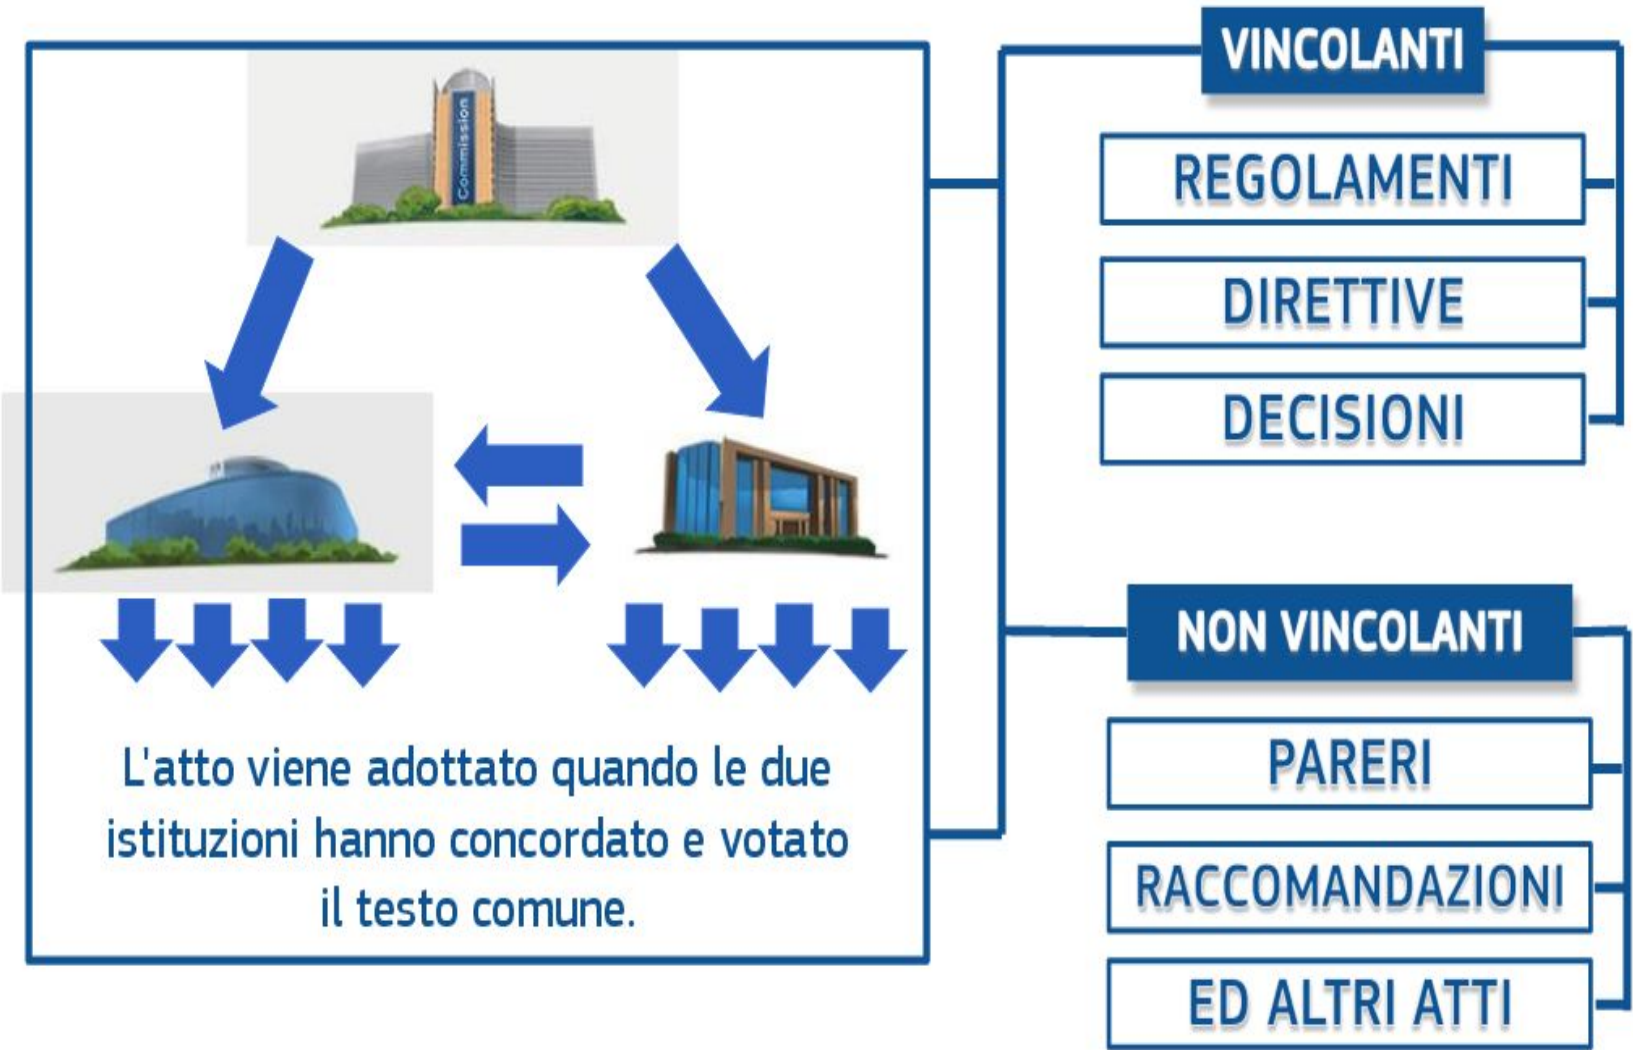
Commission

L'atto viene adottato quando le due istituzioni hanno concordato e votato il testo comune.

VINCOLANTI

REGOLAMENTI

DIRETTIVE

DECISIONI

NON VINCOLANTI

PARERI

RACCOMANDAZIONI

ED ALTRI ATTI